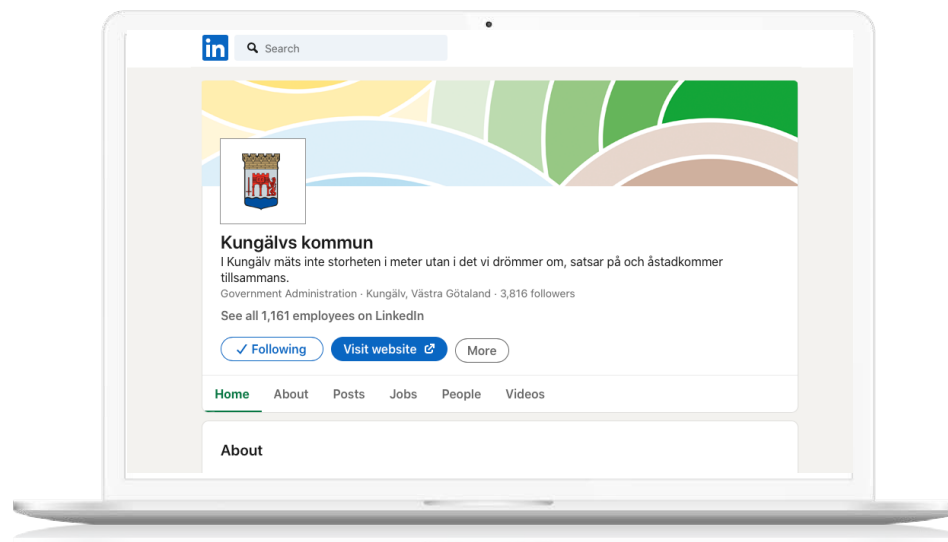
in Search

Kungälvs kommun
I Kungälv mäts inte storheten i meter utan i det vi drömmer om, satsar på och åstadkommer tillsammans.
Government Administration · Kungälv, Västra Götaland · 3,816 followers

See all 1,161 employees on LinkedIn

✓ Following Visit website More

Home About Posts Jobs People Videos

About